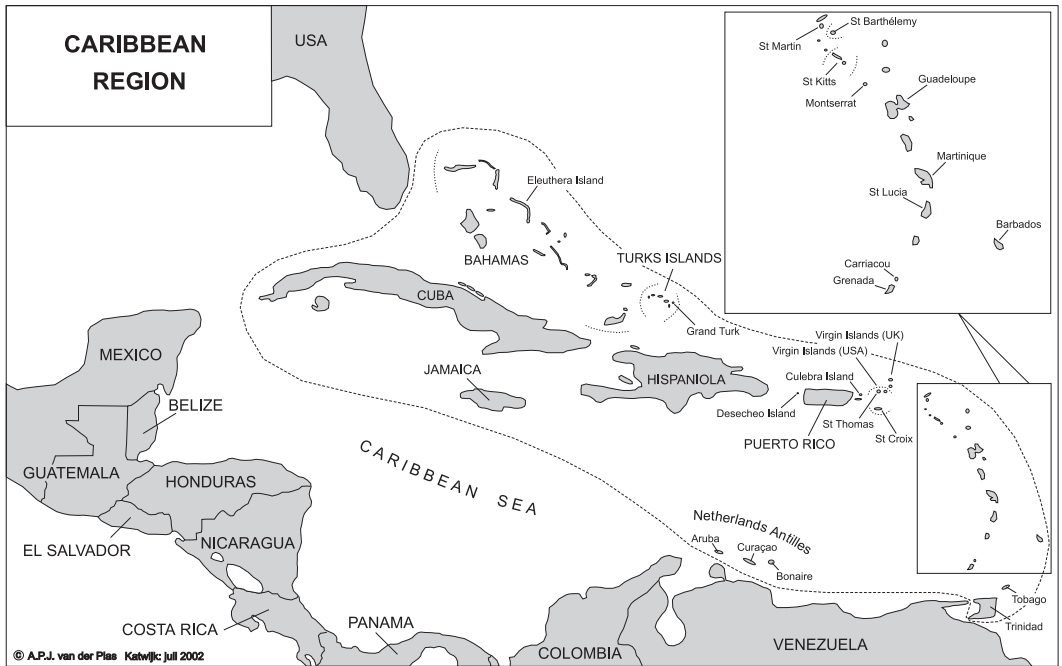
CARIBBEAN REGION

USA

St Martin
St Barthélemy
St Kitts
Montserrat
Guadeloupe
Martinique
St Lucia
Barbados
Carriacou
Grenada

Eleuthera Island
BAHAMAS
TURKS ISLANDS
CUBA
Grand Turk
Virgin Islands (UK)
Virgin Islands (USA)
MEXICO
JAMAICA
HISPANIOLA
Culebra Island
BELIZE
Desecheo Island
St Thomas
St Croix
PUERTO RICO
GUATEMALA
HONDURAS
CARIBBEAN SEA
Netherlands Antilles
EL SALVADOR
NICARAGUA
Aruba
Curaçao
Bonaire
Tobago
Trinidad
COSTA RICA
PANAMA
COLOMBIA
VENEZUELA

© A.P.J. van der Plas Katwijk: juli 2002